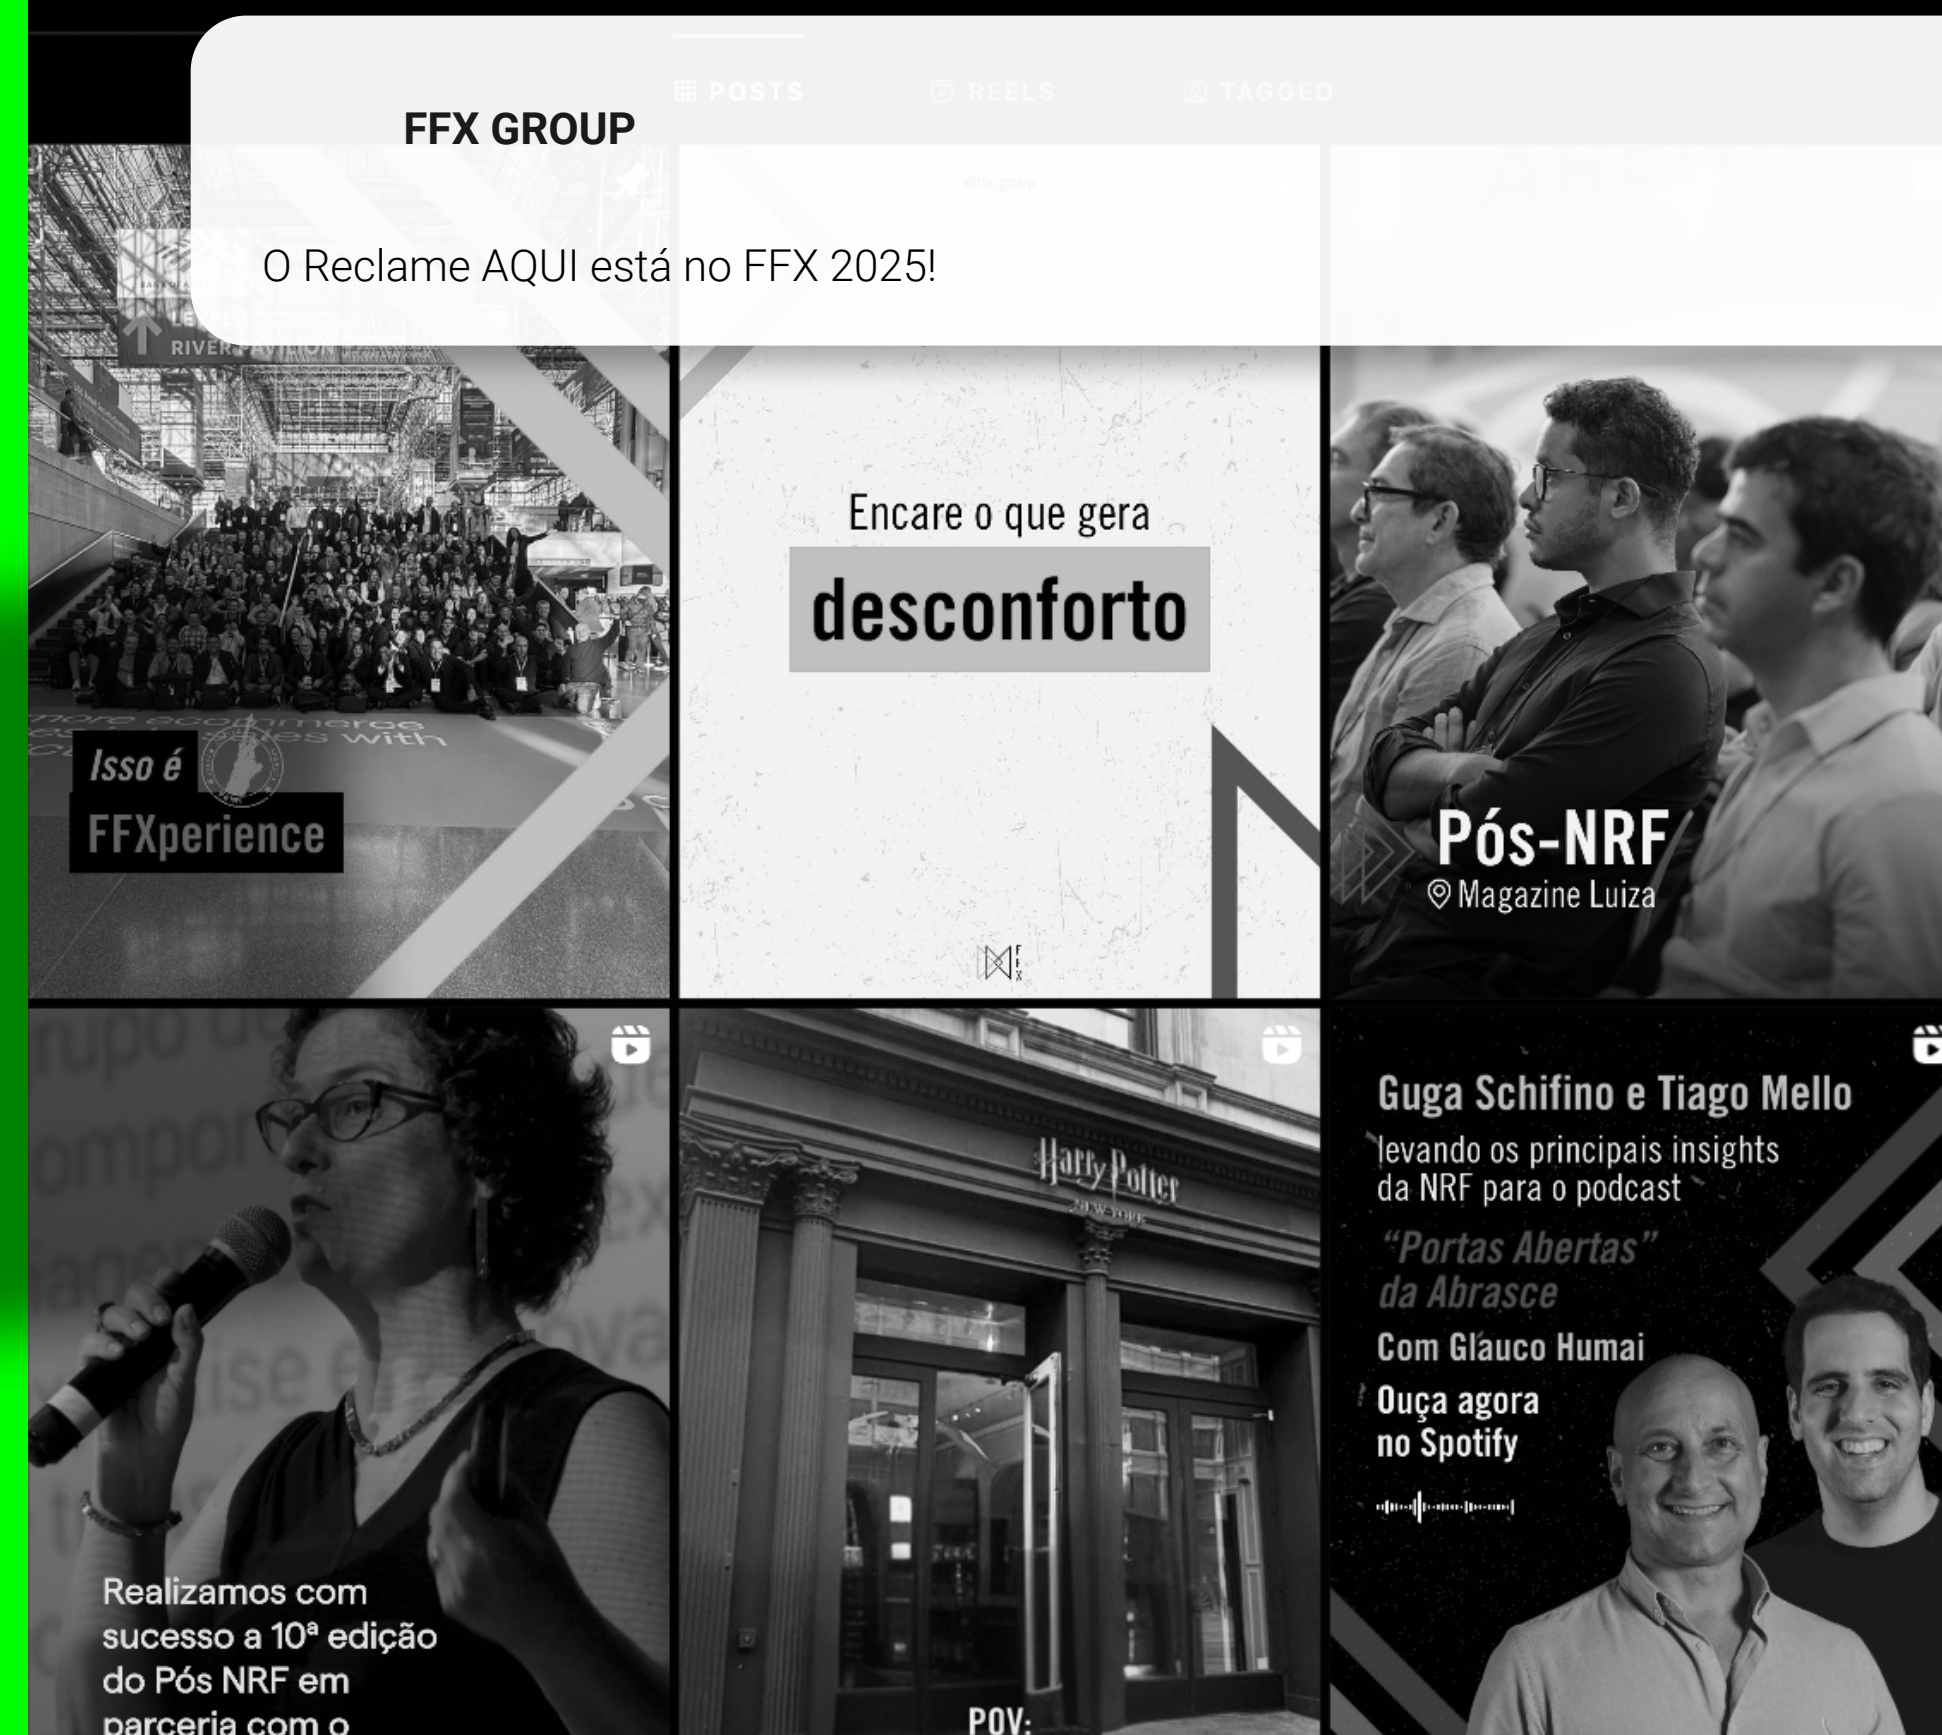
POSTS REELS TAGGED

FFX GROUP

O Reclame AQUI está no FFX 2025!

RIVER PAVILION

Isso é
FFXperience

Encare o que gera
desconforto

Pós-NRF
Magazine Luiza

Realizamos com sucesso a 10ª edição do Pós NRF em parceria com o

Harry Potter
NEW YORK

POV:

Guga Schifino e Tiago Mello
levando os principais insights da NRF para o podcast
"Portas Abertas" da Abrasce
Com Glauco Humai
Ouça agora no Spotify